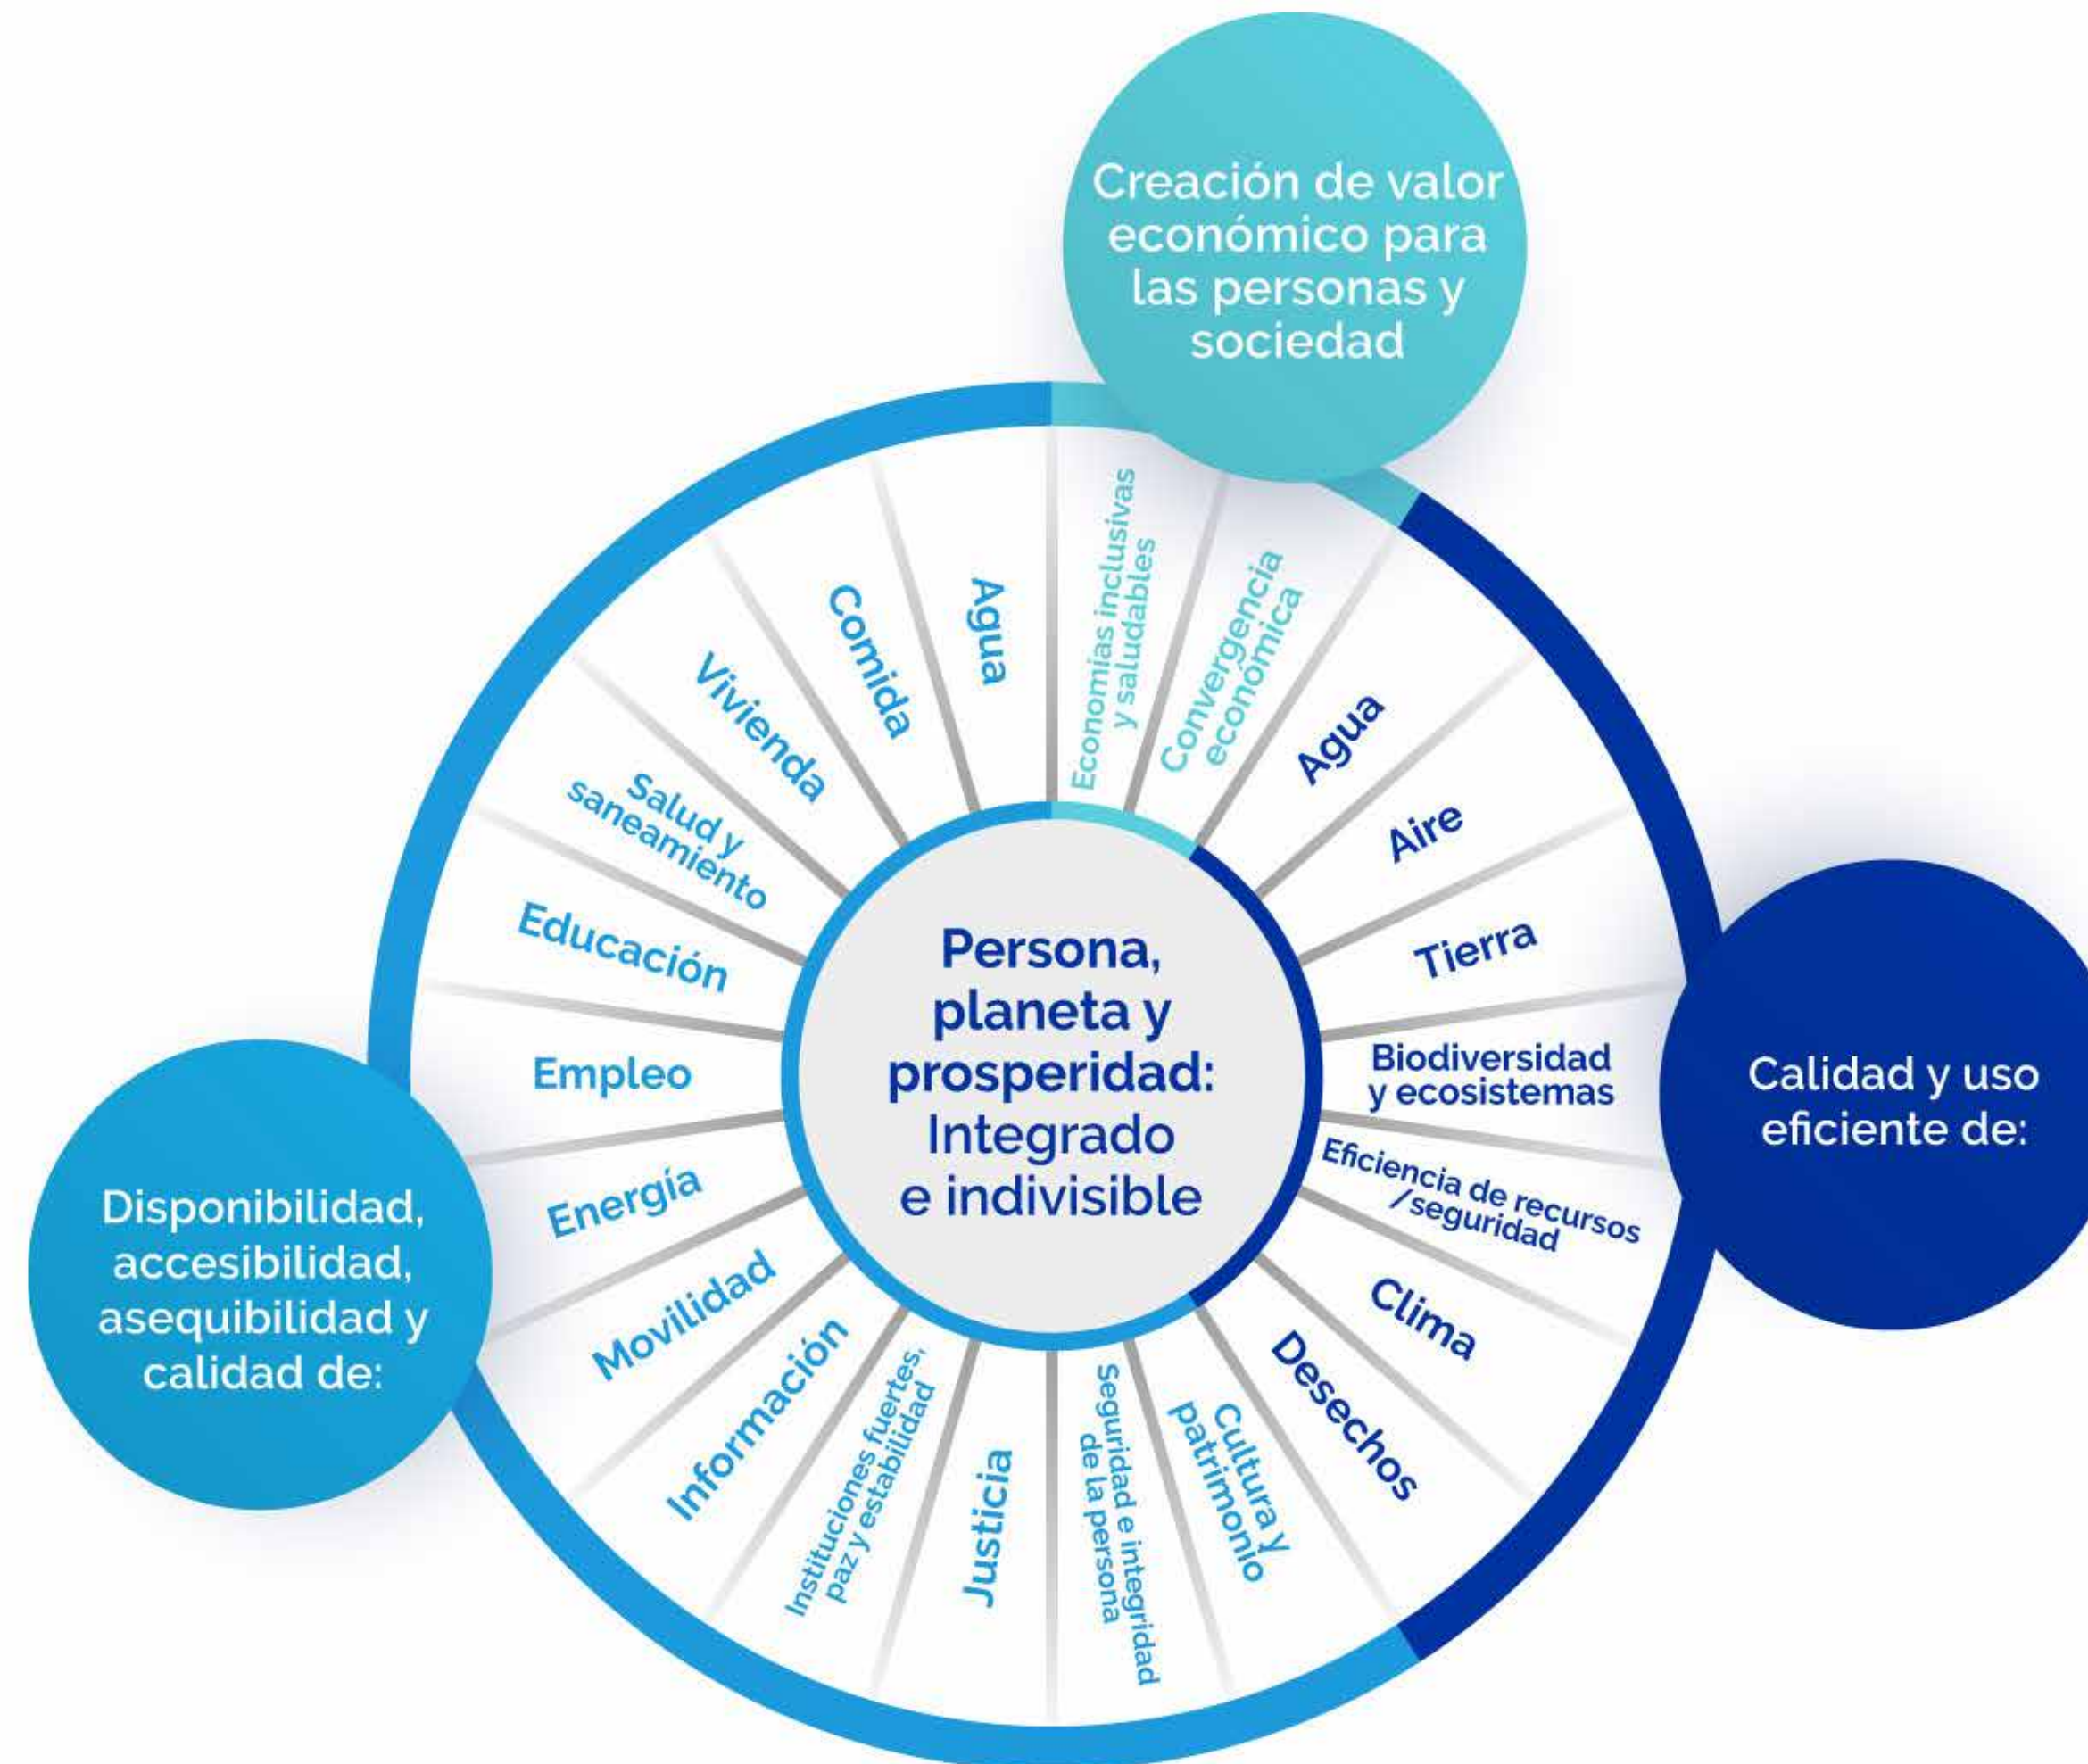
Creación de valor económico para las personas y sociedad

Persona, planeta y prosperidad: Integrado e indivisible

Economías inclusivas y saludables

Convergencia económica

Agua

Aire

Tierra

Biodiversidad y ecosistemas

Eficiencia de recursos /seguridad

Clima

Desechos

Cultura y patrimonio

Seguridad e integridad de la persona

Justicia

Instituciones fuertes, paz y estabilidad

Información

Movilidad

Energía

Empleo

Educación

Salud y saneamiento

Vivienda

Comida

Agua

Calidad y uso eficiente de:

Disponibilidad, accesibilidad, asequibilidad y calidad de: